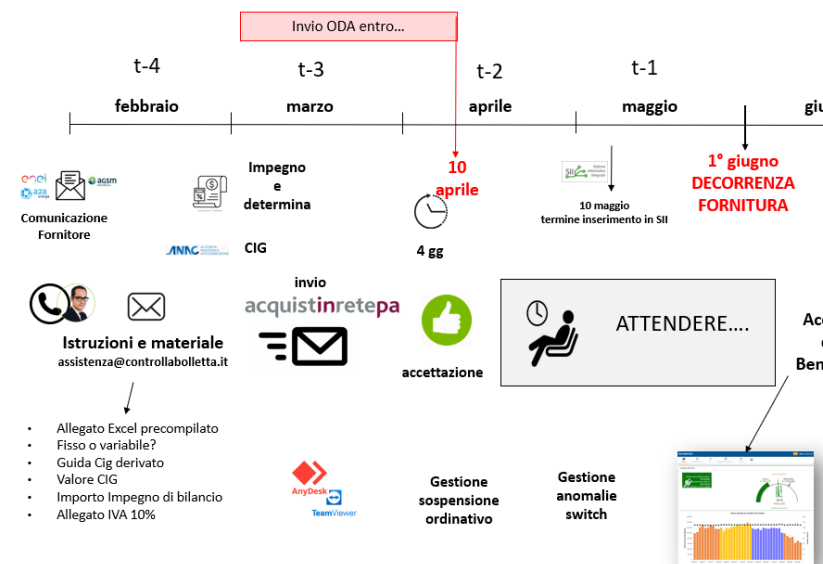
Invio ODA entro...

t-4
t-3
t-2
t-1

febbraio
marzo
aprile
maggio
giu

enel
a2a energia
acsm
Comunicazione Fornitore

Impegno e determina

ANAC
CIG

10 aprile

4 gg

SII
10 maggio
termine inserimento in SII

1° giugno
DECORRENZA FORNITURA

Istruzioni e materiale
assistenza@controllabolletta.it

invio
acquistinretepa

accettazione

ATTENDERE….

Acc
Ben

- Allegato Excel precompilato
- Fisso o variabile?
- Guida Cig derivato
- Valore CIG
- Importo Impegno di bilancio
- Allegato IVA 10%

AnyDesk
TeamViewer

Gestione sospensione ordinativo

Gestione anomalie switch